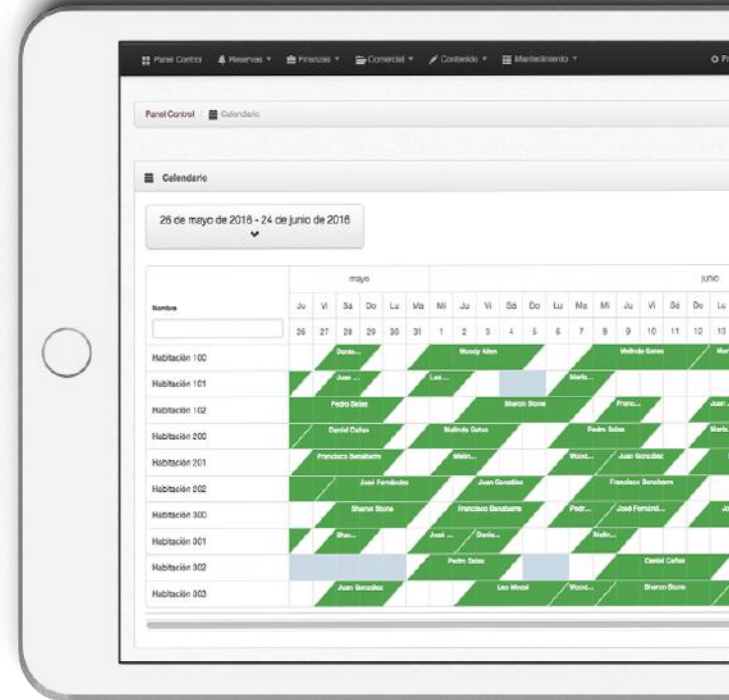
Panel Control   Reservas ▾   Finanzas ▾   Comercial ▾   Contenido ▾   Mantenimiento ▾   Pr

Panel Control / Calendario

Calendario

26 de mayo de 2016 - 24 de junio de 2016

| Nombre | mayo | | | | | | junio | | | | | | | | | | | | | |
|---|---|---|---|---|---|---|---|---|---|---|---|---|---|---|---|---|---|---|---|---|
| | Ju | Vi | Sá | Do | Lu | Ma | Mi | Ju | Vi | Sá | Do | Lu | Ma | Mi | Ju | Vi | Sá | Do | Lu |
| | 26 | 27 | 28 | 29 | 30 | 31 | 1 | 2 | 3 | 4 | 5 | 6 | 7 | 8 | 9 | 10 | 11 | 12 | 13 |
| Habitación 100 | Denis... Woody Allen Melinda Gates Mar... |
| Habitación 101 | Juan ... Leo ... María... |
| Habitación 102 | Pedro Salas Sharon Stone Franc... Juan ... |
| Habitación 200 | Daniel Cañas Melinda Gates Pedro Salas María... |
| Habitación 201 | Francisco Benabarre Melin... Wood... Juan González |
| Habitación 202 | José Fernández Juan González Francisco Benabarre |
| Habitación 300 | Sharon Stone Francisco Benabarre Pedr... José Fernánd... Jo... |
| Habitación 301 | Shar... José ... Denis... Melin... |
| Habitación 302 | Pedro Salas Daniel Cañas |
| Habitación 303 | Juan González Leo Messi Wood... Sharon Stone |